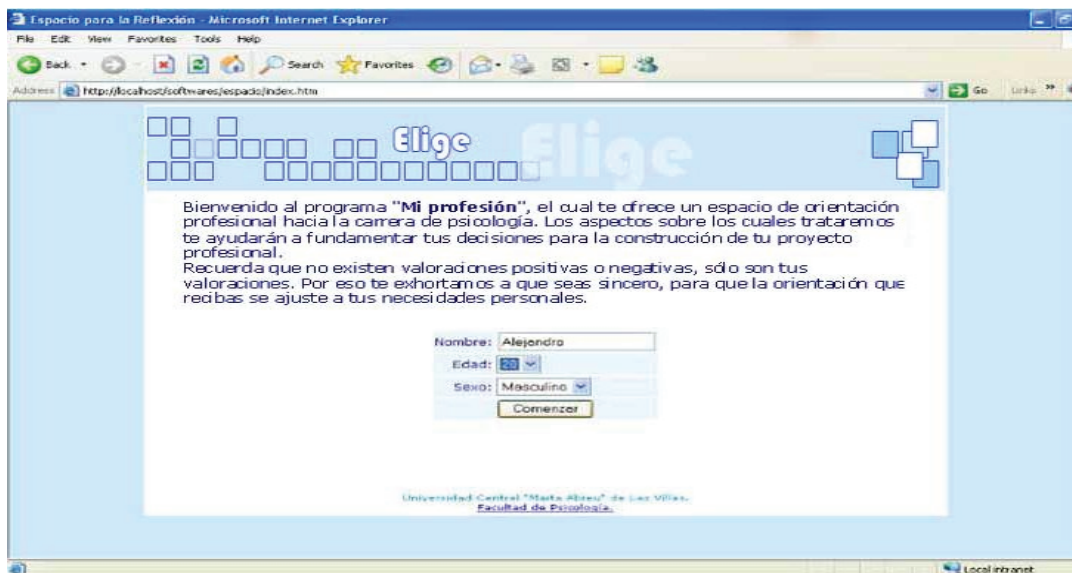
Espacio para la Reflexión - Microsoft Internet Explorer

File Edit View Favorites Tools Help

Back Search Favorites

Address http://localhost/softwares/espacio/index.htm Go Links

Elige

Elige

Bienvenido al programa "**Mi profesión**", el cual te ofrece un espacio de orientación profesional hacia la carrera de psicología. Los aspectos sobre los cuales trataremos te ayudarán a fundamentar tus decisiones para la construcción de tu proyecto profesional.
Recuerda que no existen valoraciones positivas o negativas, sólo son tus valoraciones. Por eso te exhortamos a que seas sincero, para que la orientación que recibas se ajuste a tus necesidades personales.

Nombre: Alejandro
Edad: 20
Sexo: Masculino
Comenzar

Universidad Central "Marta Abreu" de Las Villas.
Facultad de Psicología.

Local intranet